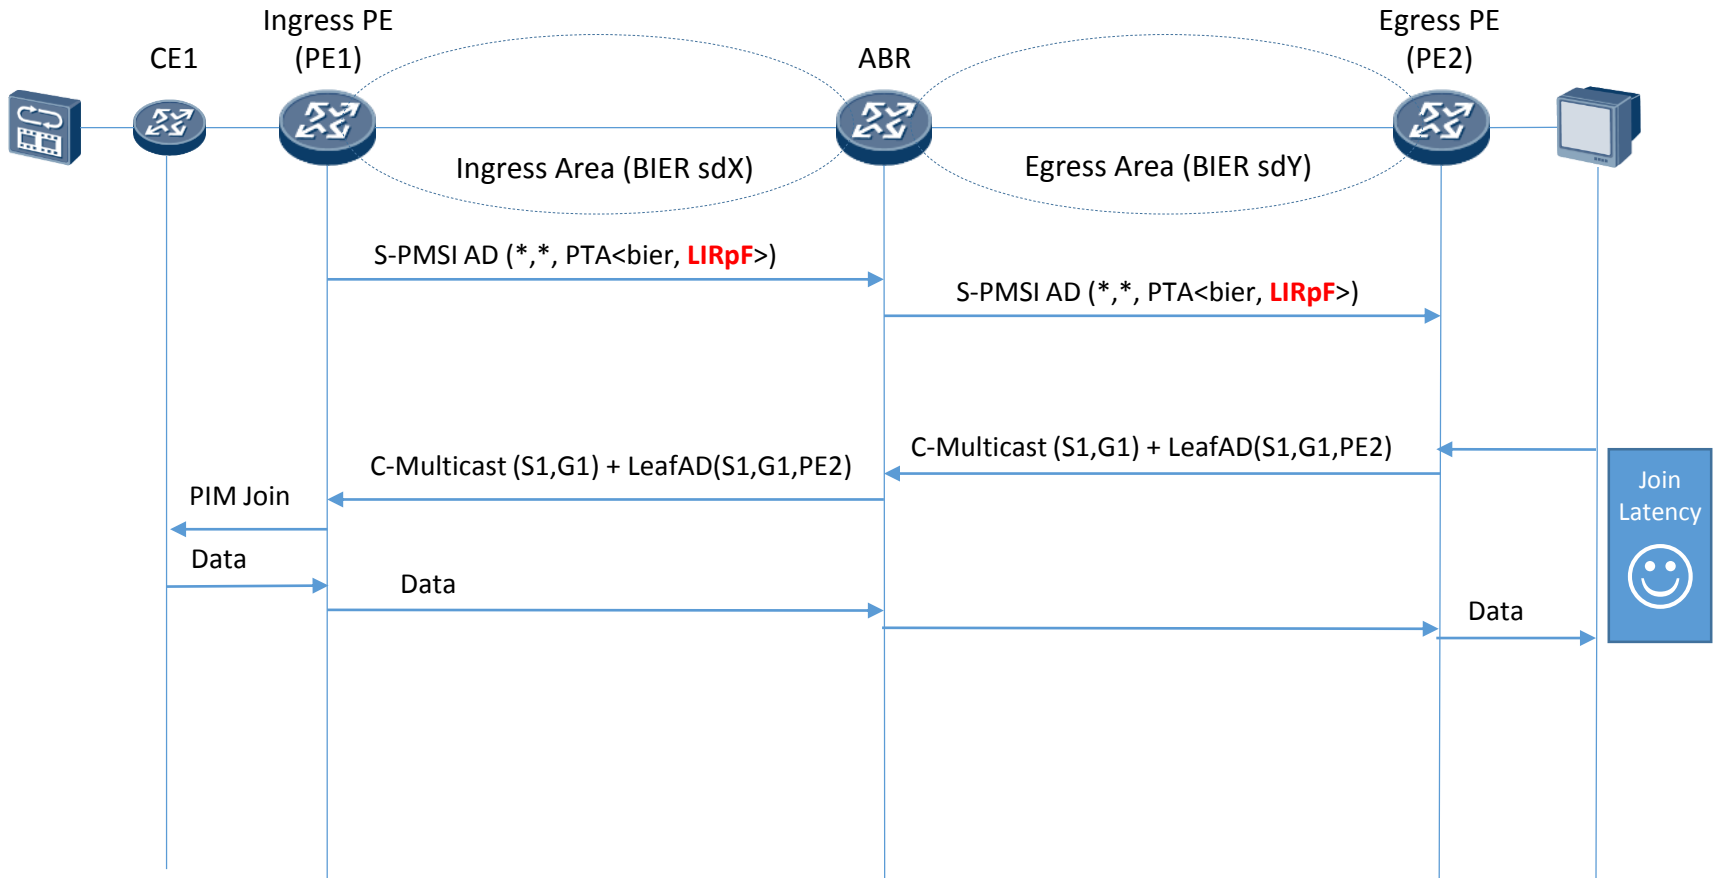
CE1

Ingress PE (PE1)

ABR

Egress PE (PE2)

Ingress Area (BIER sdX)

Egress Area (BIER sdY)

S-PMSI AD (*,*, PTA<bier, LIRpF>)

S-PMSI AD (*,*, PTA<bier, LIRpF>)

C-Multicast (S1,G1) + LeafAD(S1,G1,PE2)

C-Multicast (S1,G1) + LeafAD(S1,G1,PE2)

PIM Join

Join Latency

Data

Data

Data